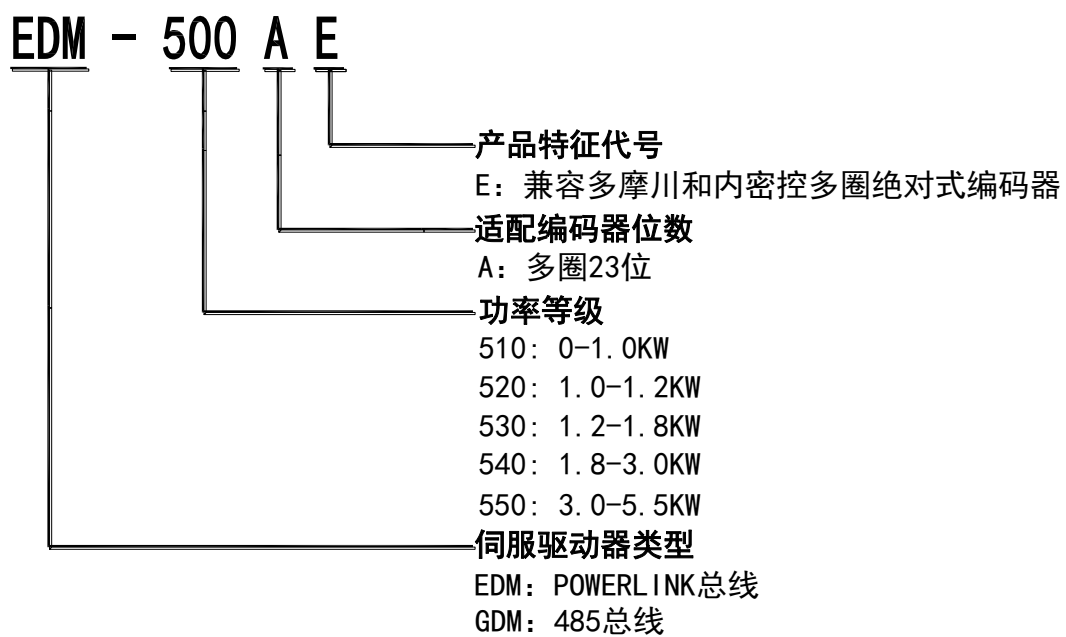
EDM - 500 A E

产品特征代号
E：兼容多摩川和内密控多圈绝对式编码器

适配编码器位数
A：多圈23位

功率等级
510：0-1.0KW
520：1.0-1.2KW
530：1.2-1.8KW
540：1.8-3.0KW
550：3.0-5.5KW

伺服驱动器类型
EDM：POWERLINK总线
GDM：485总线